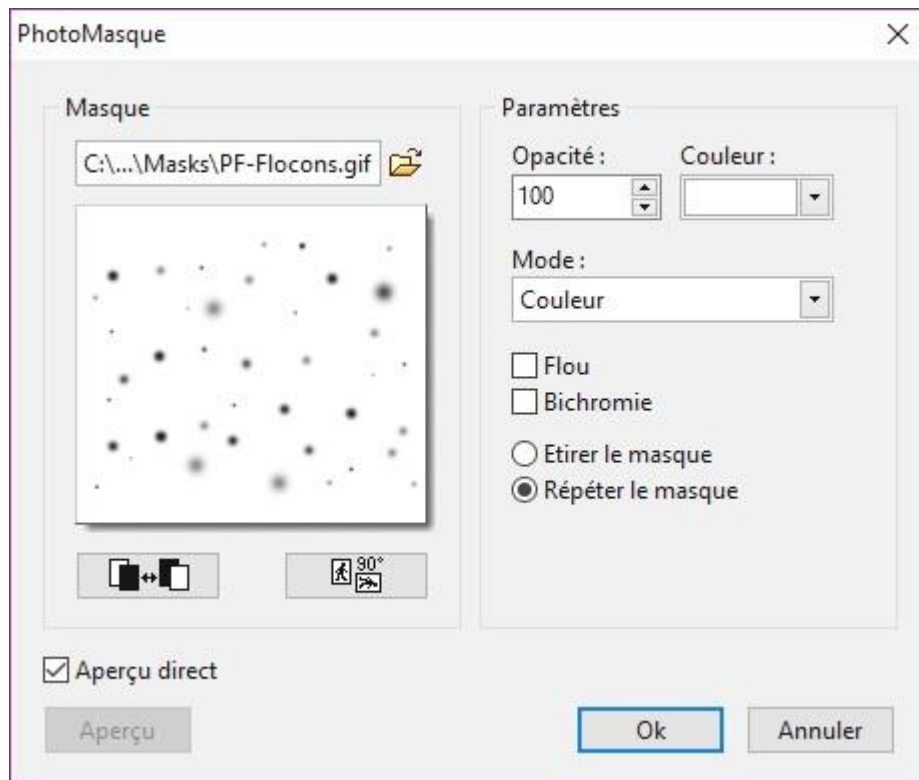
PhotoMasque

×

Masque

C:\...\Masks\PF-Flocons.gif

90°

Paramètres

Opacité :

100

Couleur :

Mode :

Couleur

Flou

Bichromie

Etirer le masque

Répéter le masque

Aperçu direct

Aperçu

Ok

Annuler